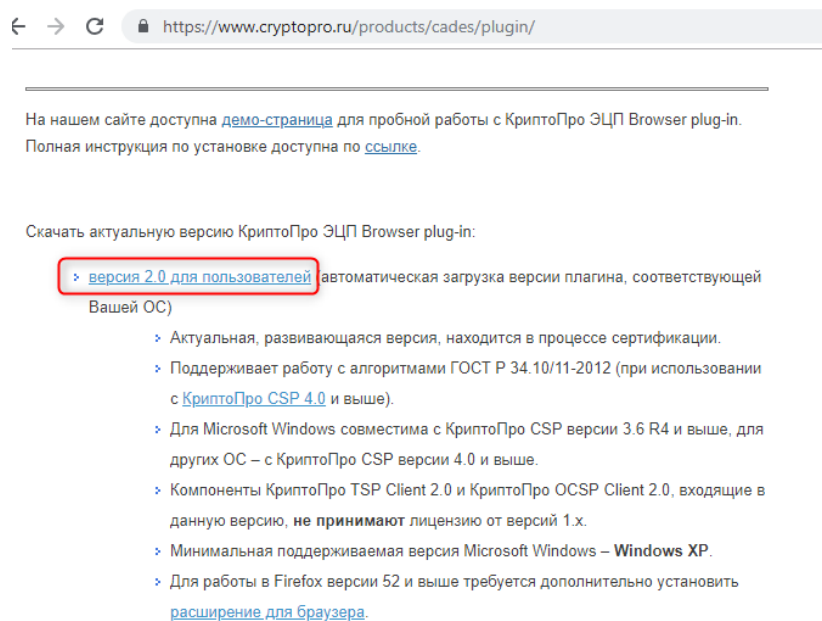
https://www.cryptopro.ru/products/cades/plugin/

На нашем сайте доступна демо-страница для пробной работы с КриптоПро ЭЦП Browser plug-in. Полная инструкция по установке доступна по ссылке.

Скачать актуальную версию КриптоПро ЭЦП Browser plug-in:

- версия 2.0 для пользователей (автоматическая загрузка версии плагина, соответствующей Вашей ОС)
  - Актуальная, развивающаяся версия, находится в процессе сертификации.
  - Поддерживает работу с алгоритмами ГОСТ Р 34.10/11-2012 (при использовании с КриптоПро CSP 4.0 и выше).
  - Для Microsoft Windows совместима с КриптоПро CSP версии 3.6 R4 и выше, для других ОС – с КриптоПро CSP версии 4.0 и выше.
  - Компоненты КриптоПро TSP Client 2.0 и КриптоПро OCSP Client 2.0, входящие в данную версию, **не принимают** лицензию от версий 1.х.
  - Минимальная поддерживаемая версия Microsoft Windows – **Windows XP**.
  - Для работы в Firefox версии 52 и выше требуется дополнительно установить расширение для браузера.